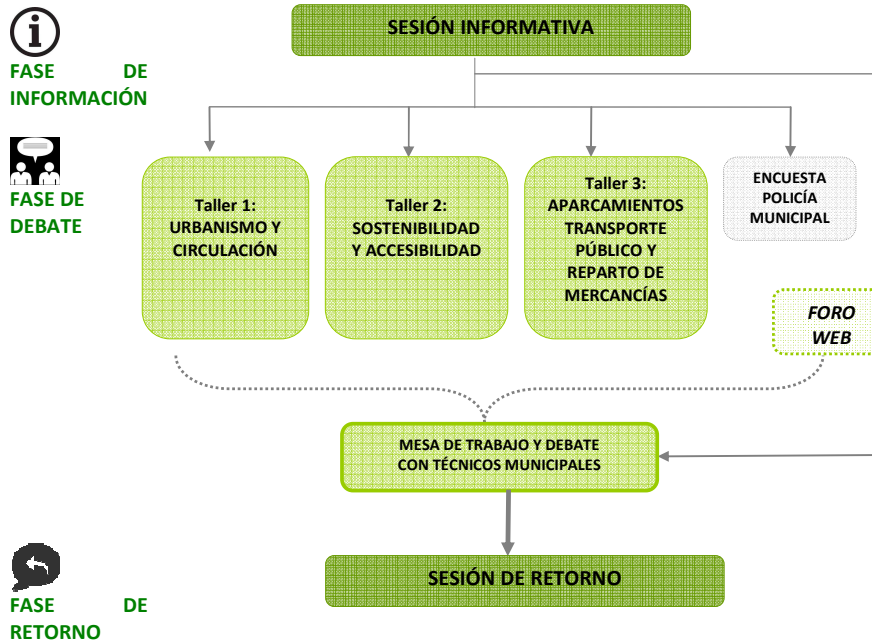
FASE DE INFORMACIÓN

SESIÓN INFORMATIVA

FASE DE DEBATE

Taller 1: URBANISMO Y CIRCULACIÓN

Taller 2: SOSTENIBILIDAD Y ACCESIBILIDAD

Taller 3: APARCAMIENTOS TRANSPORTE PÚBLICO Y REPARTO DE MERCANCÍAS

ENCUESTA POLICÍA MUNICIPAL

FORO WEB

MESA DE TRABAJO Y DEBATE CON TÉCNICOS MUNICIPALES

FASE DE RETORNO

SESIÓN DE RETORNO